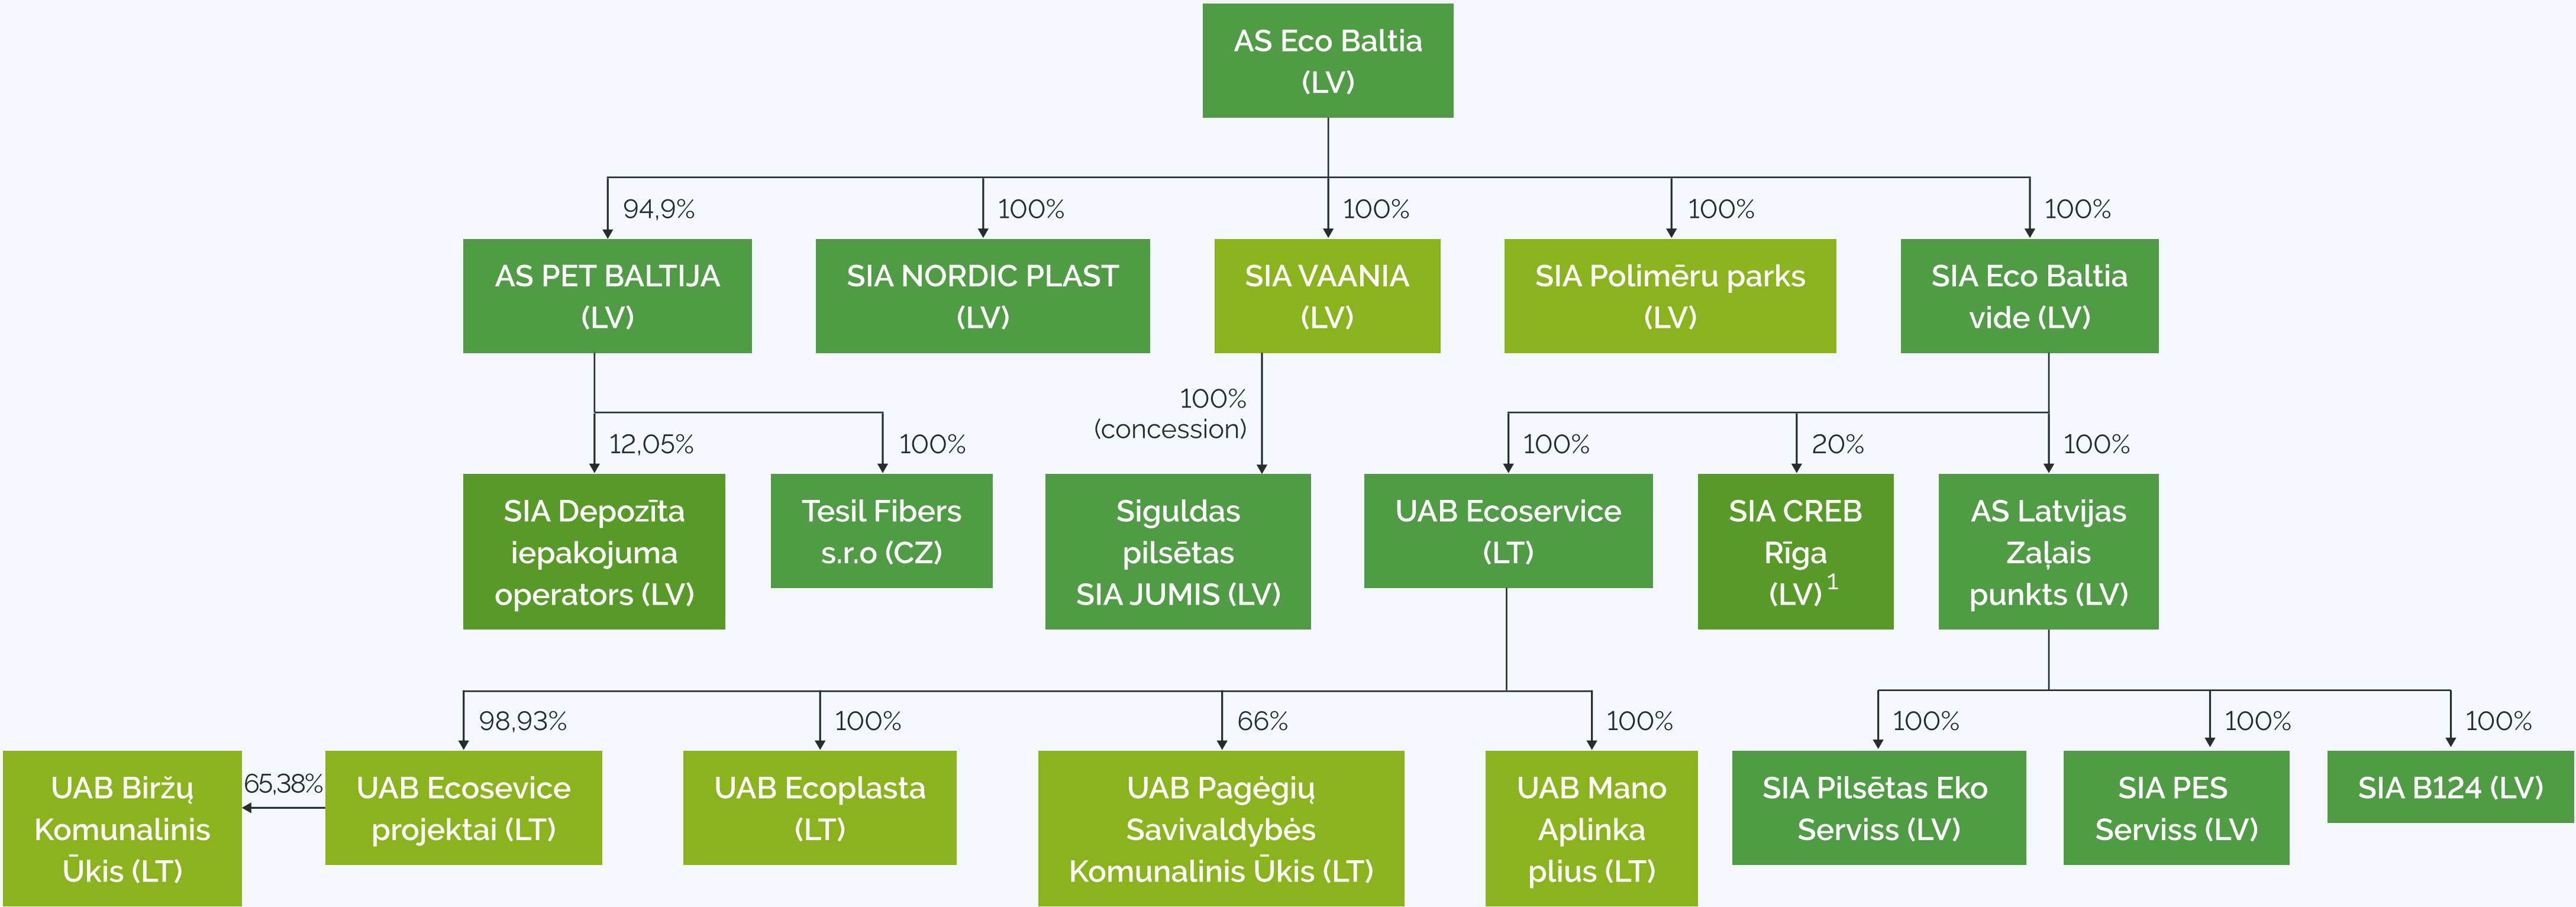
AS Eco Baltia (LV)

94,9%
AS PET BALTIJA (LV)

100%
SIA NORDIC PLAST (LV)

100%
SIA VAANIA (LV)

100%
SIA Polimēru parks (LV)

100%
SIA Eco Baltia vide (LV)

12,05%
SIA Depozīta iepakojuma operators (LV)

100%
Tesil Fibers s.r.o (CZ)

100% (concession)
Siguldas pilsētas SIA JUMIS (LV)

100%
UAB Ecoservice (LT)

20%
SIA CREB Rīga (LV)$^1$

100%
AS Latvijas Zaļais punkts (LV)

98,93%
UAB Ecosevice projektai (LT)

65,38%
UAB Biržų Komunalinis Ūkis (LT)

100%
UAB Ecoplasta (LT)

66%
UAB Pagėgių Savivaldybės Komunalinis Ūkis (LT)

100%
UAB Mano Aplinka plius (LT)

100%
SIA Pilsētas Eko Serviss (LV)

100%
SIA PES Serviss (LV)

100%
SIA B124 (LV)